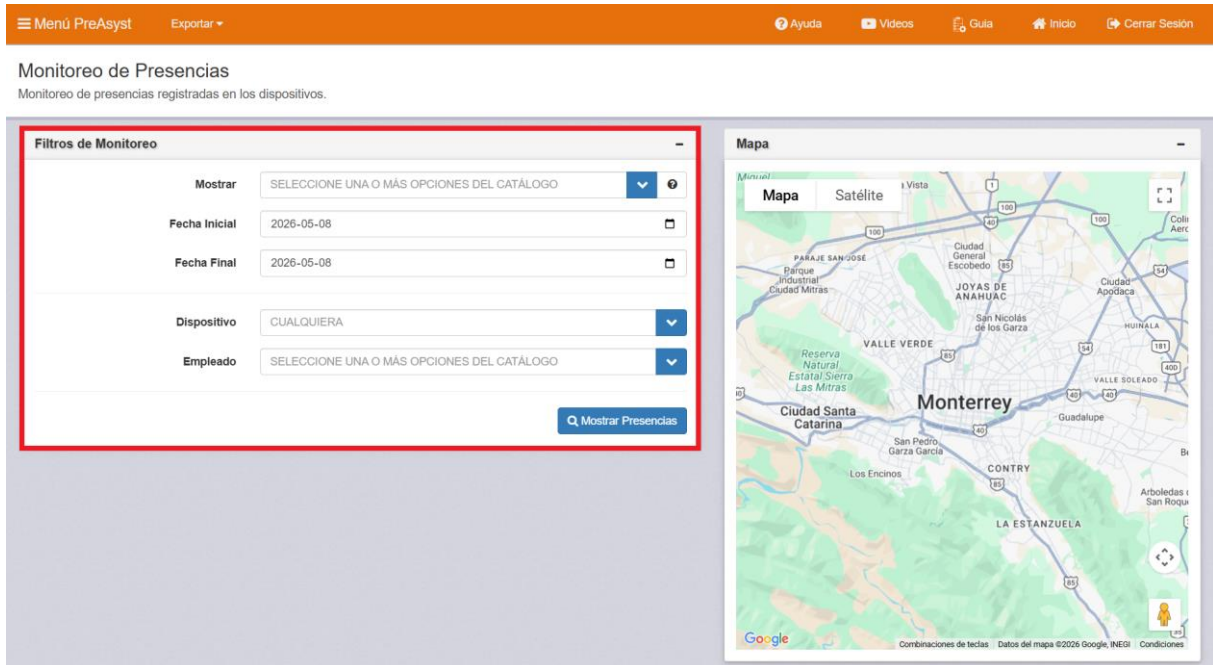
≡ Menú PreAsyst Exportar ▾ Ayuda Videos Guia Inicio Cerrar Sesión

Monitoreo de Presencias
Monitoreo de presencias registradas en los dispositivos.

Filtros de Monitoreo –

Mostrar SELECCIONE UNA O MÁS OPCIONES DEL CATÁLOGO
Fecha Inicial 2026-05-08
Fecha Final 2026-05-08

Dispositivo CUALQUIERA
Empleado SELECCIONE UNA O MÁS OPCIONES DEL CATÁLOGO

Mostrar Presencias

Mapa –

Mapa Satélite

Miguel
Vista
100
100
Coli
Aerc
Ciudad General Escobedo
85
PARAJE SAN JOSÉ
Parque Industrial Ciudad Mitras
JOYAS DE ANAHUAC
Ciudad Apodaca
54
San Nicolás de los Garza
HUINALA
VALLE VERDE
181
85
54
Reserva Natural Estatal Sierra Las Mitras
400
VALLE SOLEADO
40
40
Monterrey
Ciudad Santa Catarina
Guadalupe
40
San Pedro Garza García
CONTRY
Los Encinos
85
Arboledas
San Roque
LA ESTANZUELA
85
Google
Combinaciones de teclas Datos del mapa ©2026 Google, INEGI Condiciones